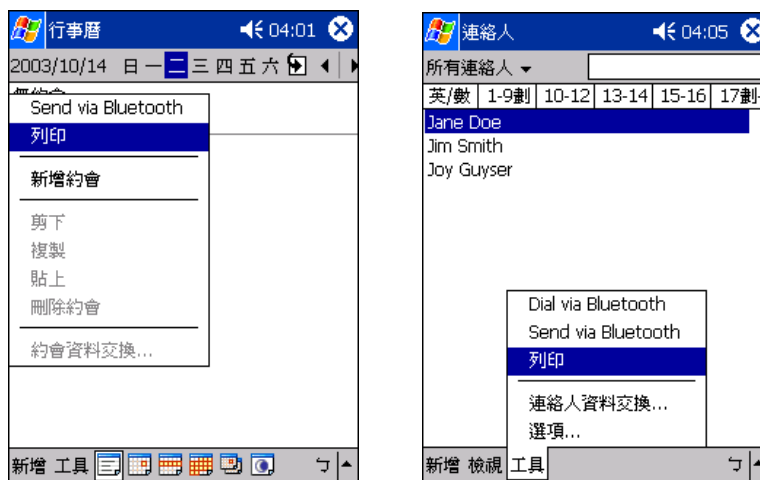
行事曆 04:01

2003/10/14 日 一 二 三 四 五 六

Send via Bluetooth
列印
新增約會
剪下
複製
貼上
刪除約會
約會資料交換...

新增 工具

連絡人 04:05

所有連絡人

英/數 | 1-9劃 | 10-12 | 13-14 | 15-16 | 17劃

Jane Doe
Jim Smith
Joy Guyser

Dial via Bluetooth
Send via Bluetooth
列印
連絡人資料交換...
選項...

新增 檢視 工具